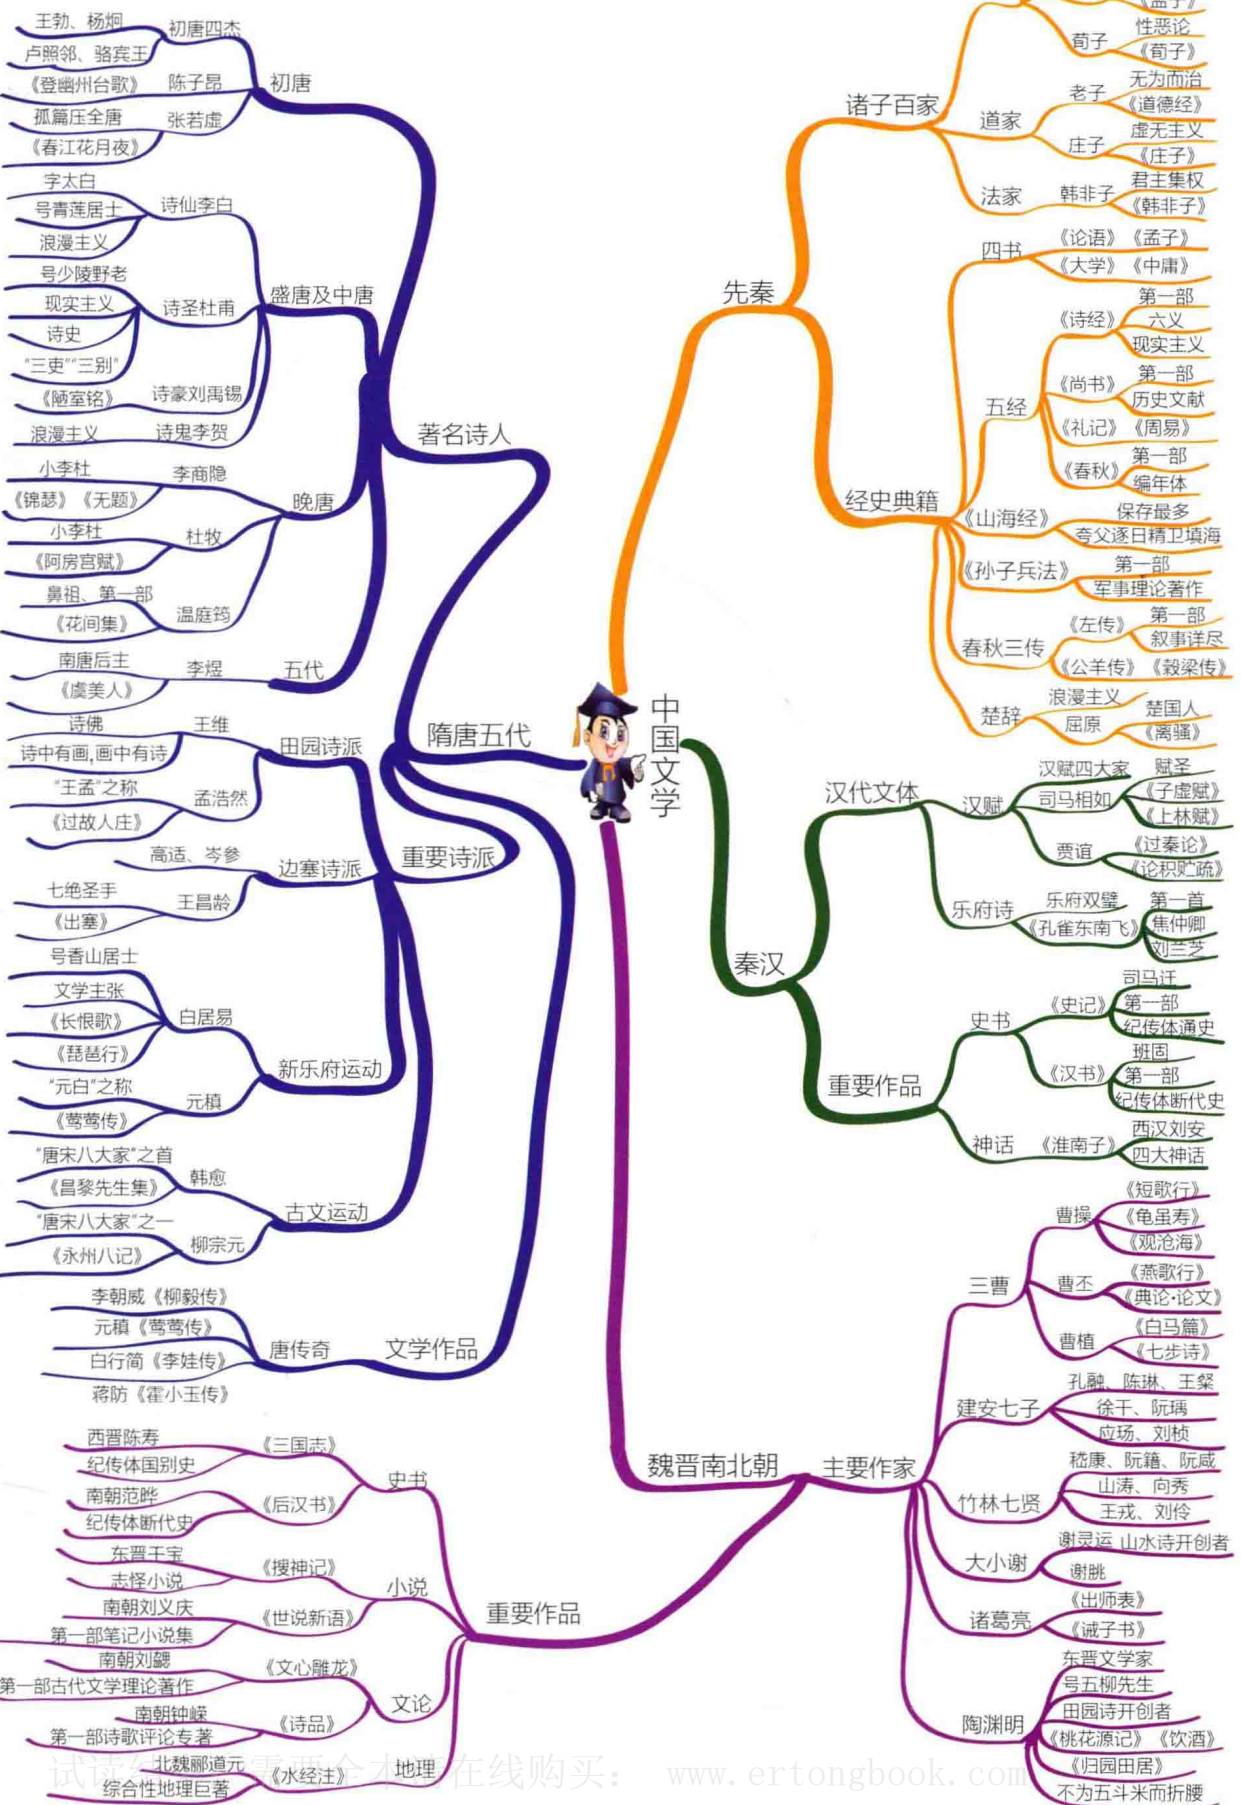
中国文学

隋唐五代

著名诗人

初唐
初唐四杰
王勃、杨炯
卢照邻、骆宾王
陈子昂
《登幽州台歌》
张若虚
孤篇压全唐
《春江花月夜》

盛唐及中唐
诗仙李白
字太白
号青莲居士
浪漫主义
诗圣杜甫
号少陵野老
现实主义
诗史
"三吏""三别"
诗豪刘禹锡
《陋室铭》
诗鬼李贺
浪漫主义

晚唐
李商隐
小李杜
《锦瑟》《无题》
杜牧
小李杜
《阿房宫赋》
温庭筠
鼻祖、第一部
《花间集》

五代
李煜
南唐后主
《虞美人》

重要诗派
田园诗派
王维
诗佛
诗中有画,画中有诗
孟浩然
"王孟"之称
《过故人庄》
边塞诗派
高适、岑参
王昌龄
七绝圣手
《出塞》

新乐府运动
白居易
号香山居士
文学主张
《长恨歌》
《琵琶行》
元稹
"元白"之称
《莺莺传》

古文运动
韩愈
"唐宋八大家"之首
《昌黎先生集》
柳宗元
"唐宋八大家"之一
《永州八记》

文学作品
唐传奇
李朝威《柳毅传》
元稹《莺莺传》
白行简《李娃传》
蒋防《霍小玉传》

先秦

诸子百家
《孟子》
荀子
性恶论
《荀子》
道家
老子
无为而治
《道德经》
庄子
虚无主义
《庄子》
法家
韩非子
君主集权
《韩非子》

经史典籍
四书
《论语》《孟子》
《大学》《中庸》
五经
《诗经》
第一部
六义
现实主义
《尚书》
第一部
历史文献
《礼记》《周易》
《春秋》
第一部
编年体
《山海经》
保存最多
夸父逐日精卫填海
《孙子兵法》
第一部
军事理论著作
春秋三传
《左传》
第一部
叙事详尽
《公羊传》《穀梁传》
楚辞
浪漫主义
屈原
楚国人
《离骚》

秦汉

汉代文体
汉赋
汉赋四大家
司马相如
赋圣
《子虚赋》
《上林赋》
贾谊
《过秦论》
《论积贮疏》
乐府诗
乐府双璧
《孔雀东南飞》
第一首
焦仲卿
刘兰芝

重要作品
史书
《史记》
司马迁
第一部
纪传体通史
《汉书》
班固
第一部
纪传体断代史
神话
《淮南子》
西汉刘安
四大神话

魏晋南北朝

主要作家
三曹
曹操
《短歌行》
《龟虽寿》
《观沧海》
曹丕
《燕歌行》
《典论·论文》
曹植
《白马篇》
《七步诗》
建安七子
孔融、陈琳、王粲
徐干、阮瑀
应玚、刘桢
竹林七贤
嵇康、阮籍、阮咸
山涛、向秀
王戎、刘伶
大小谢
谢灵运 山水诗开创者
谢朓
诸葛亮
《出师表》
《诫子书》
陶渊明
东晋文学家
号五柳先生
田园诗开创者
《桃花源记》《饮酒》
《归园田居》
不为五斗米而折腰

重要作品
史书
《三国志》
西晋陈寿
纪传体国别史
《后汉书》
南朝范晔
纪传体断代史
小说
《搜神记》
东晋干宝
志怪小说
《世说新语》
南朝刘义庆
第一部笔记小说集
文论
《文心雕龙》
南朝刘勰
第一部古代文学理论著作
《诗品》
南朝钟嵘
第一部诗歌评论专著
地理
《水经注》
北魏郦道元
综合性地理巨著

试读结束:需要全本请在线购买: www.ertongbook.com